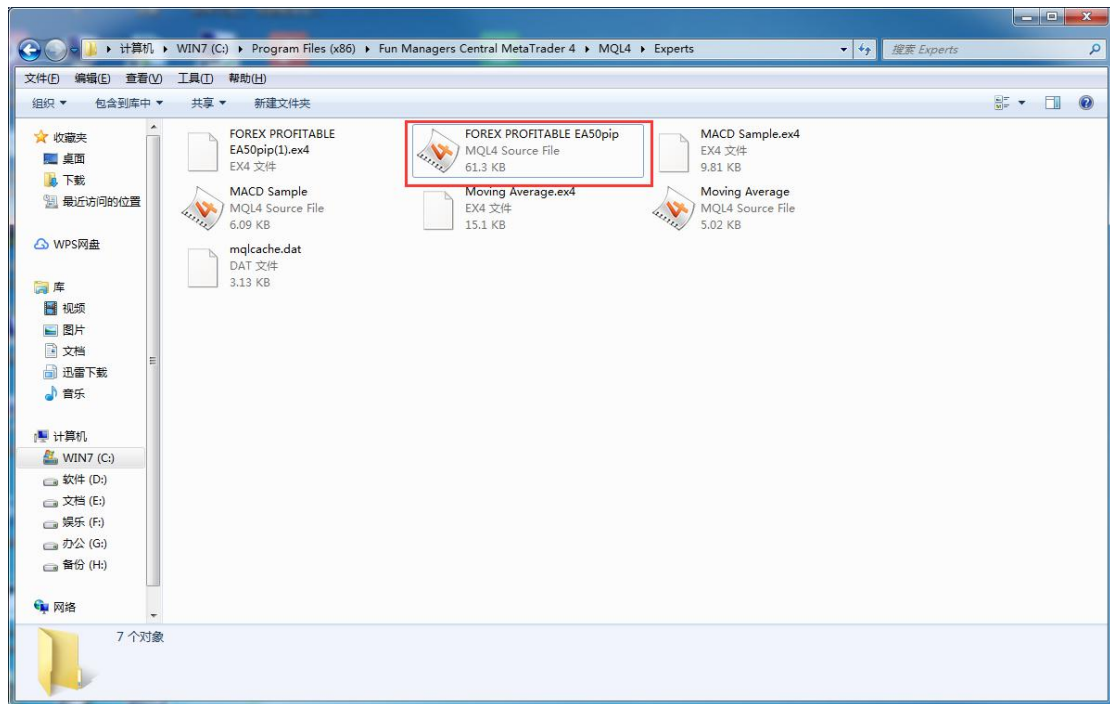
▸ 计算机 ▸ WIN7 (C:) ▸ Program Files (x86) ▸ Fun Managers Central MetaTrader 4 ▸ MQL4 ▸ Experts

搜索 Experts

文件(F) 编辑(E) 查看(V) 工具(T) 帮助(H)

组织 ▾ 包含到库中 ▾ 共享 ▾ 新建文件夹

收藏夹
桌面
下载
最近访问的位置

WPS网盘

库
视频
图片
文档
迅雷下载
音乐

计算机
WIN7 (C:)
软件 (D:)
文档 (E:)
娱乐 (F:)
办公 (G:)
备份 (H:)

网络

FOREX PROFITABLE EA50pip(1).ex4
EX4 文件

FOREX PROFITABLE EA50pip
MQL4 Source File
61.3 KB

MACD Sample.ex4
EX4 文件
9.81 KB

MACD Sample
MQL4 Source File
6.09 KB

Moving Average.ex4
EX4 文件
15.1 KB

Moving Average
MQL4 Source File
5.02 KB

mqlcache.dat
DAT 文件
3.13 KB

7 个对象